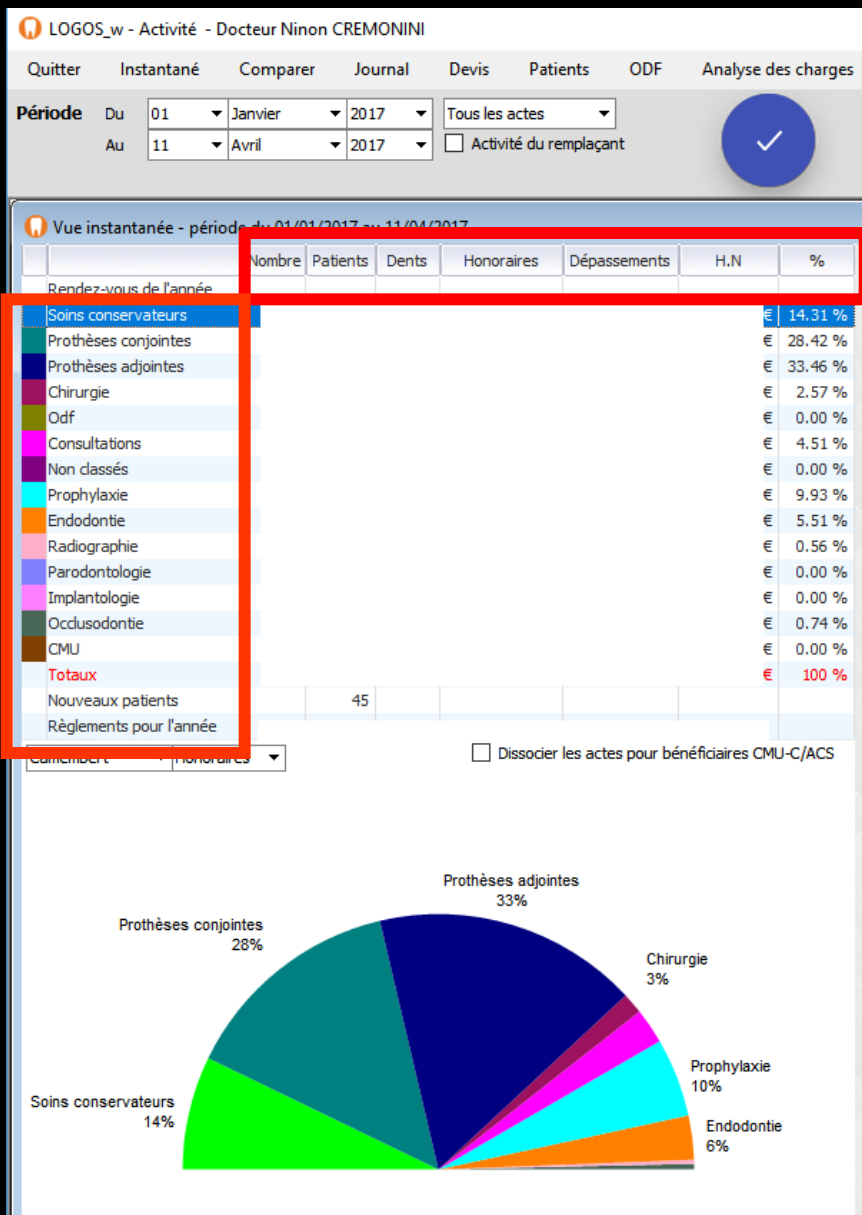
LOGOS_w - Activité - Docteur Ninon CREMONINI

Quitter Instantané Comparer Journal Devis Patients ODF Analyse des charges

Période Du 01 Janvier 2017 Tous les actes
Au 11 Avril 2017 Activité du remplaçant

Vue instantanée - période du 01/01/2017 au 11/04/2017

| | Nombre | Patients | Dents | Honoraires | Dépassements | H.N | % |
|---|---|---|---|---|---|---|---|
| Rendez-vous de l'année | | | | | | | |
| Soins conservateurs | | | | | | € | 14.31 % |
| Prothèses conjointes | | | | | | € | 28.42 % |
| Prothèses adjointes | | | | | | € | 33.46 % |
| Chirurgie | | | | | | € | 2.57 % |
| Odf | | | | | | € | 0.00 % |
| Consultations | | | | | | € | 4.51 % |
| Non classés | | | | | | € | 0.00 % |
| Prophylaxie | | | | | | € | 9.93 % |
| Endodontie | | | | | | € | 5.51 % |
| Radiographie | | | | | | € | 0.56 % |
| Parodontologie | | | | | | € | 0.00 % |
| Implantologie | | | | | | € | 0.00 % |
| Occlusodontie | | | | | | € | 0.74 % |
| CMU | | | | | | € | 0.00 % |
| Totaux | | | | | | € | 100 % |
| Nouveaux patients | | 45 | | | | | |
| Règlements pour l'année | | | | | | | |

Camembert Honoraires
Dissocier les actes pour bénéficiaires CMU-C/ACS

Prothèses adjointes 33%
Prothèses conjointes 28%
Chirurgie 3%
Prophylaxie 10%
Soins conservateurs 14%
Endodontie 6%